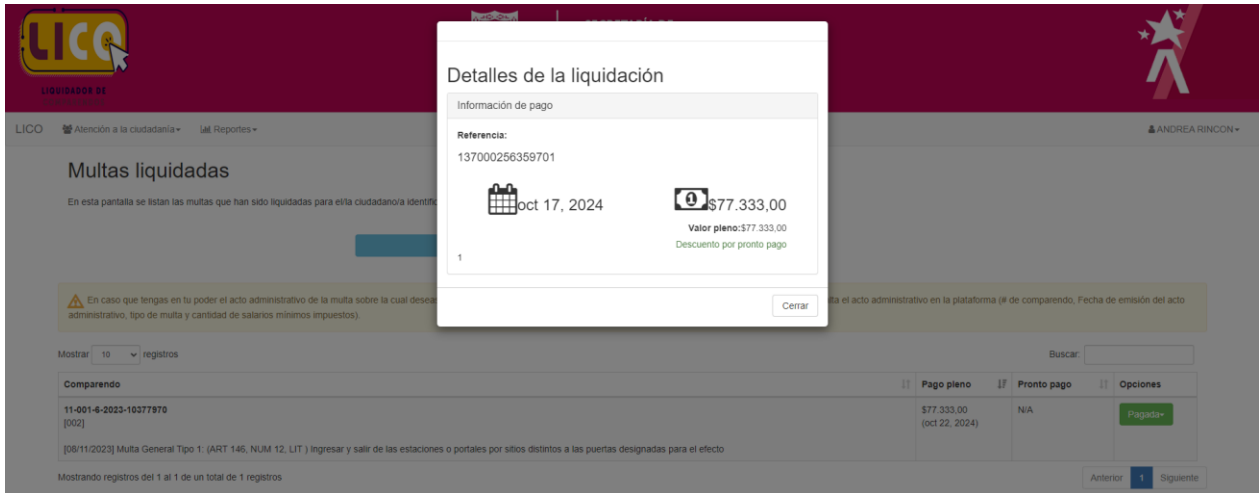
LICO
LIQUIDADOR DE

LICO Atención a la ciudadanía▾ Reportes▾ ANDREA RINCON▾

Multas liquidadas

En esta pantalla se listan las multas que han sido liquidadas para el/la ciudadano/a identific

En caso que tengas en tu poder el acto administrativo de la multa sobre la cual desea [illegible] ta el acto administrativo en la plataforma (# de comparendo, Fecha de emisión del acto administrativo, tipo de multa y cantidad de salarios mínimos impuestos).

Mostrar 10 registros Buscar:

| Comparendo | Pago pleno | Pronto pago | Opciones |
|---|---|---|---|
| 11-001-6-2023-10377970 [002] | $77.333,00 (oct 22, 2024) | N/A | Pagada▾ |
| [08/11/2023] Multa General Tipo 1: (ART 146, NUM 12, LIT ) Ingresar y salir de las estaciones o portales por sitios distintos a las puertas designadas para el efecto | | | |

Mostrando registros del 1 al 1 de un total de 1 registros

Anterior 1 Siguiente

Detalles de la liquidación

Información de pago

Referencia:
137000256359701

oct 17, 2024

$77.333,00

Valor pleno:$77.333,00
Descuento por pronto pago

1

Cerrar